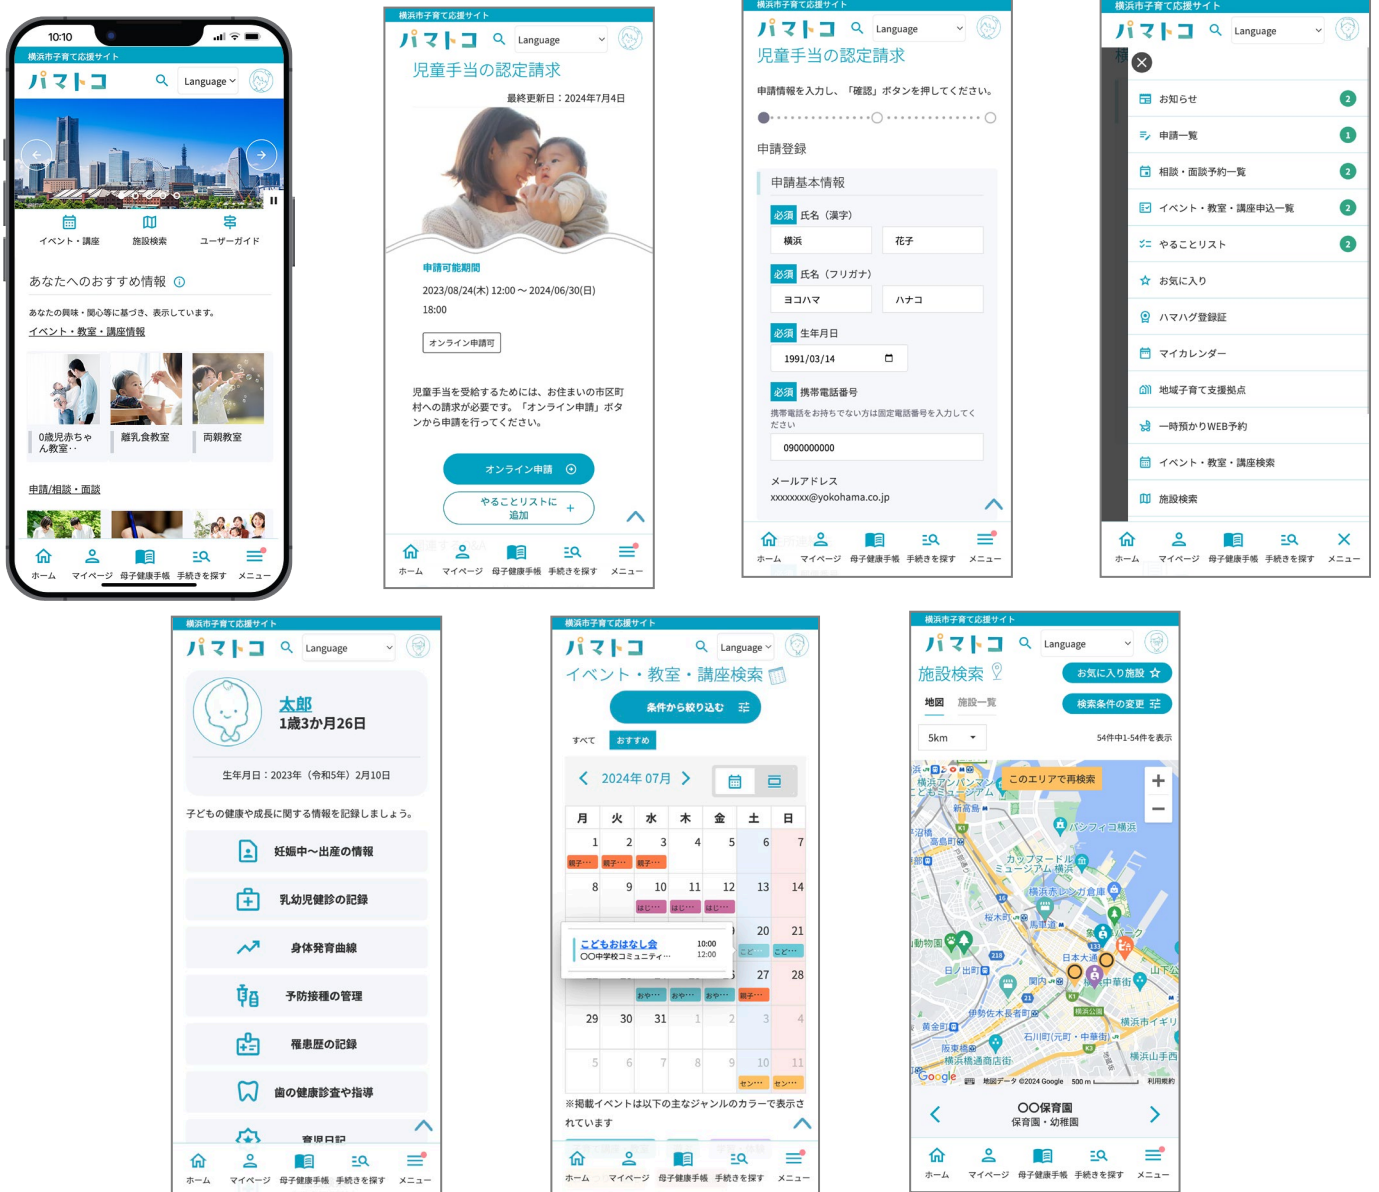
10:10

横浜市子育て応援サイト
パマトコ
Language

イベント・講座
施設検索
ユーザーガイド

あなたへのおすすめ情報

あなたの興味・関心等に基づき、表示しています。
イベント・教室・講座情報

0歳児赤ちゃん教室‥
離乳食教室
両親教室

申請/相談・面談

ホーム
マイページ
母子健康手帳
手続きを探す
メニュー

横浜市子育て応援サイト
パマトコ
Language

児童手当の認定請求

最終更新日：2024年7月4日

申請可能期間
2023/08/24(木) 12:00 ～ 2024/06/30(日) 18:00

オンライン申請可

児童手当を受給するためには、お住まいの市区町村への請求が必要です。「オンライン申請」ボタンから申請を行ってください。

オンライン申請
やることリストに追加

ホーム
マイページ
母子健康手帳
手続きを探す
メニュー

横浜市子育て応援サイト
パマトコ
Language

児童手当の認定請求

申請情報を入力し、「確認」ボタンを押してください。

申請登録

申請基本情報

必須 氏名（漢字）
横浜
花子

必須 氏名（フリガナ）
ヨコハマ
ハナコ

必須 生年月日
1991/03/14

必須 携帯電話番号
携帯電話をお持ちでない方は固定電話番号を入力してください
0900000000

メールアドレス
xxxxxxxx@yokohama.co.jp

ホーム
マイページ
母子健康手帳
手続きを探す
メニュー

横浜市子育て応援サイト
パマトコ
Language

お知らせ 2
申請一覧 1
相談・面談予約一覧 2
イベント・教室・講座申込一覧 2
やることリスト 2
お気に入り
ハマハグ登録証
マイカレンダー
地域子育て支援拠点
一時預かりWEB予約
イベント・教室・講座検索
施設検索

ホーム
マイページ
母子健康手帳
手続きを探す
メニュー

横浜市子育て応援サイト
パマトコ
Language

太郎
1歳3か月26日

生年月日：2023年（令和5年）2月10日

子どもの健康や成長に関する情報を記録しましょう。

妊娠中～出産の情報
乳幼児健診の記録
身体発育曲線
予防接種の管理
罹患歴の記録
歯の健康診査や指導
育児日記

ホーム
マイページ
母子健康手帳
手続きを探す
メニュー

横浜市子育て応援サイト
パマトコ
Language

イベント・教室・講座検索

条件から絞り込む

すべて
おすすめ

2024年 07月

| 月 | 火 | 水 | 木 | 金 | 土 | 日 |
|---|---|---|---|---|---|---|
| 1 親子… | 2 親子… | 3 親子… | 4 | 5 | 6 | 7 |
| 8 | 9 はじ… | 10 はじ… | 11 はじ… | 12 | 13 | 14 |
| | | | | | 20 こど… | 21 こど… |
| おや… | おや… | おや… | | | 27 親子… | 28 |
| 29 | 30 | 31 | 1 | 2 | 3 | 4 |
| 5 | 6 | 7 | 8 | 9 | 10 セン… | 11 セン… |

こどもおはなし会
〇〇中学校コミュニティ…
10:00
12:00

※掲載イベントは以下の主なジャンルのカラーで表示されています

ホーム
マイページ
母子健康手帳
手続きを探す
メニュー

横浜市子育て応援サイト
パマトコ
Language

施設検索

お気に入り施設
検索条件の変更

地図
施設一覧

5km
54件中1-54件を表示

このエリアで再検索

パシフィコ横浜
カップヌードルミュージアム横浜
横浜赤レンガ倉庫
桜木町
馬車道
日本大通
中華街
山下公
関内
伊勢佐木長者町
石川町(元町・中華街)
横浜市イギリ
横浜山手西
新高島
高島町
黄金町
阪東橋
横浜橋通商店街
日ノ出町
動物園

Google
地図データ ©2024 Google 500 m 利用規約

〇〇保育園
保育園・幼稚園

ホーム
マイページ
母子健康手帳
手続きを探す
メニュー